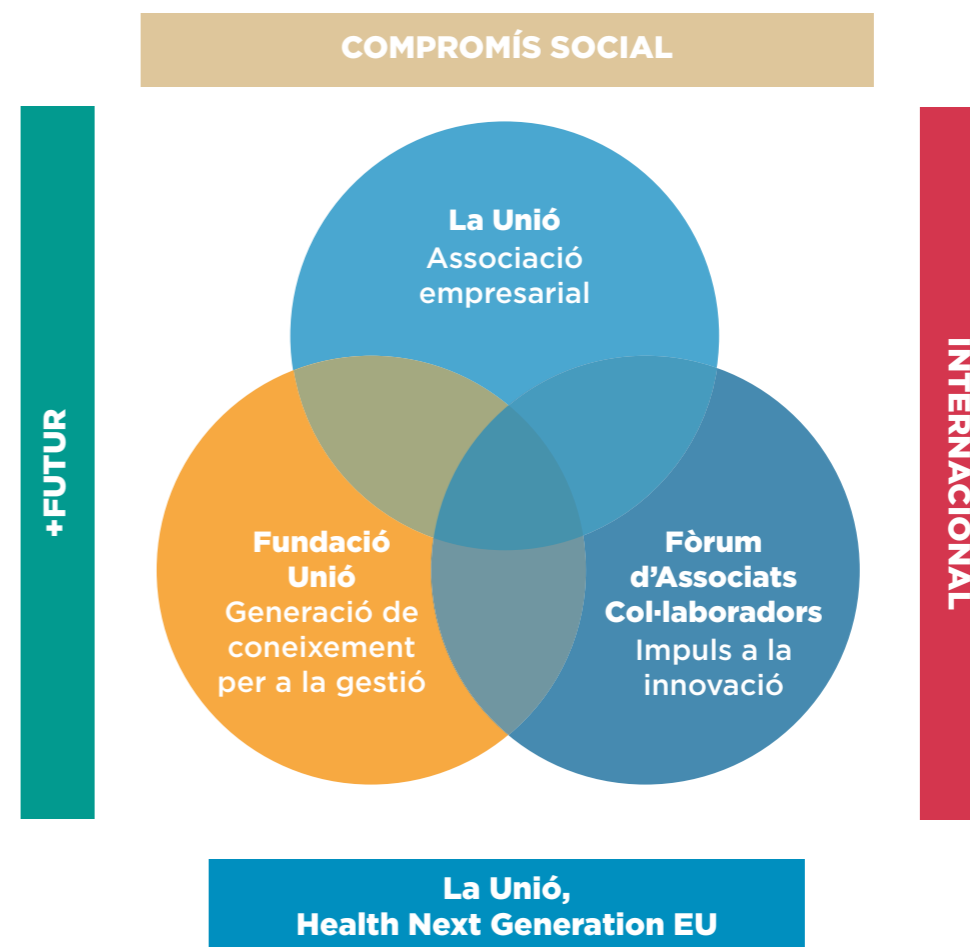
COMPROMÍS SOCIAL

+FUTUR

La Unió
Associació empresarial

Fundació Unió
Generació de coneixement per a la gestió

Fòrum d'Associats Col·laboradors
Impuls a la innovació

INTERNACIONAL

La Unió,
Health Next Generation EU